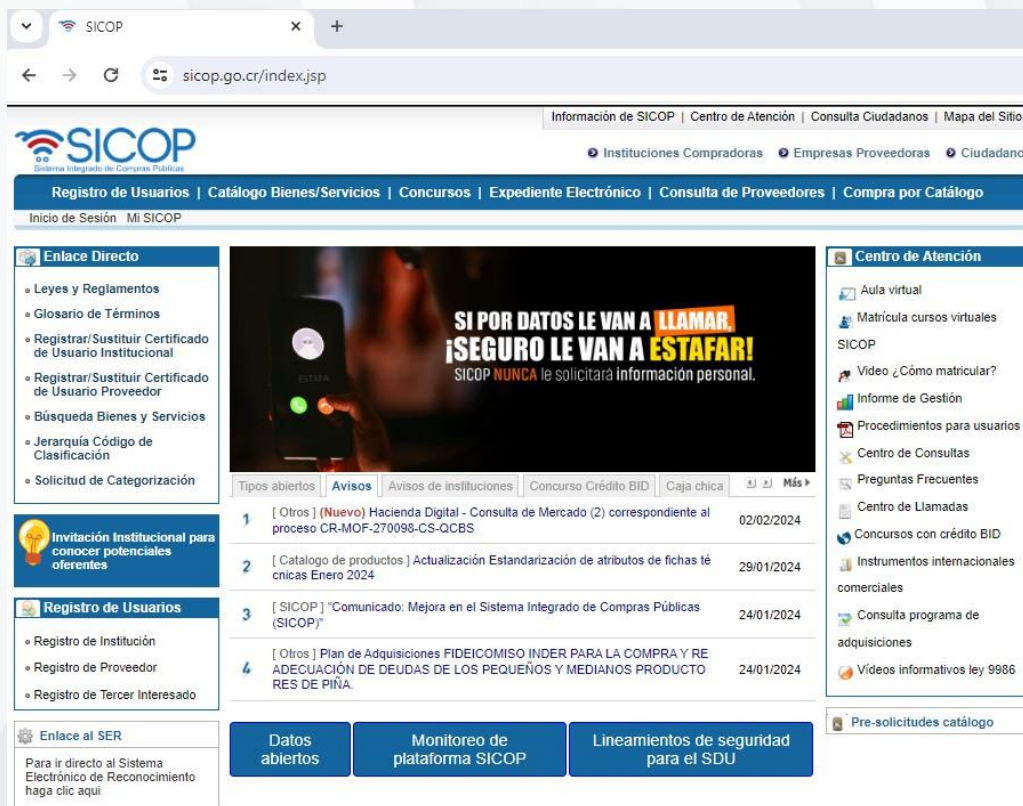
SICOP ×

sicop.go.cr/index.jsp

Información de SICOP | Centro de Atención | Consulta Ciudadanos | Mapa del Sitio

SICOP
Sistema Integrado de Compras Públicas

Instituciones Compradoras  Empresas Proveedoras  Ciudadano

Registro de Usuarios | Catálogo Bienes/Servicios | Concursos | Expediente Electrónico | Consulta de Proveedores | Compra por Catálogo

Inicio de Sesión  Mi SICOP

Enlace Directo
Leyes y Reglamentos
Glosario de Términos
Registrar/Sustituir Certificado de Usuario Institucional
Registrar/Sustituir Certificado de Usuario Proveedor
Búsqueda Bienes y Servicios
Jerarquía Código de Clasificación
Solicitud de Categorización

Invitación Institucional para conocer potenciales oferentes

Registro de Usuarios
Registro de Institución
Registro de Proveedor
Registro de Tercer Interesado

Enlace al SER
Para ir directo al Sistema Electrónico de Reconocimiento haga clic aquí

ESTAFA

SI POR DATOS LE VAN A LLAMAR, ¡SEGURO LE VAN A ESTAFAR!
SICOP NUNCA le solicitará información personal.

Tipos abiertos | Avisos | Avisos de instituciones | Concurso Crédito BID | Caja chica | Más

1 [ Otros ] (Nuevo) Hacienda Digital - Consulta de Mercado (2) correspondiente al proceso CR-MOF-270098-CS-QCBS 02/02/2024
2 [ Catalogo de productos ] Actualización Estandarización de atributos de fichas técnicas Enero 2024 29/01/2024
3 [ SICOP ] "Comunicado: Mejora en el Sistema Integrado de Compras Públicas (SICOP)" 24/01/2024
4 [ Otros ] Plan de Adquisiciones FIDEICOMISO INDER PARA LA COMPRA Y READECUACIÓN DE DEUDAS DE LOS PEQUEÑOS Y MEDIANOS PRODUCTORES DE PIÑA. 24/01/2024

Datos abiertos
Monitoreo de plataforma SICOP
Lineamientos de seguridad para el SDU

Centro de Atención
Aula virtual
Matrícula cursos virtuales SICOP
Video ¿Cómo matricular?
Informe de Gestión
Procedimientos para usuarios
Centro de Consultas
Preguntas Frecuentes
Centro de Llamadas
Concursos con crédito BID
Instrumentos internacionales comerciales
Consulta programa de adquisiciones
Vídeos informativos ley 9986

Pre-solicitudes catálogo